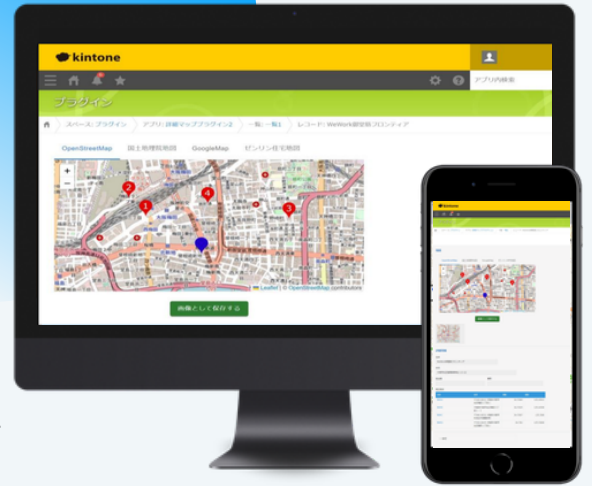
kintone

アプリ内検索

プラグイン

スペース: プラグイン　アプリ: 詳細マッププラグイン2　一覧: 一覧1　レコード: WeWork新宿南口フロンティア

OpenStreetMap　国土地理院地図　GoogleMap　ゼンリン住宅地図

+
−

2
1
4
3

Leaflet | © OpenStreetMap contributors

画像として保存する

kintone